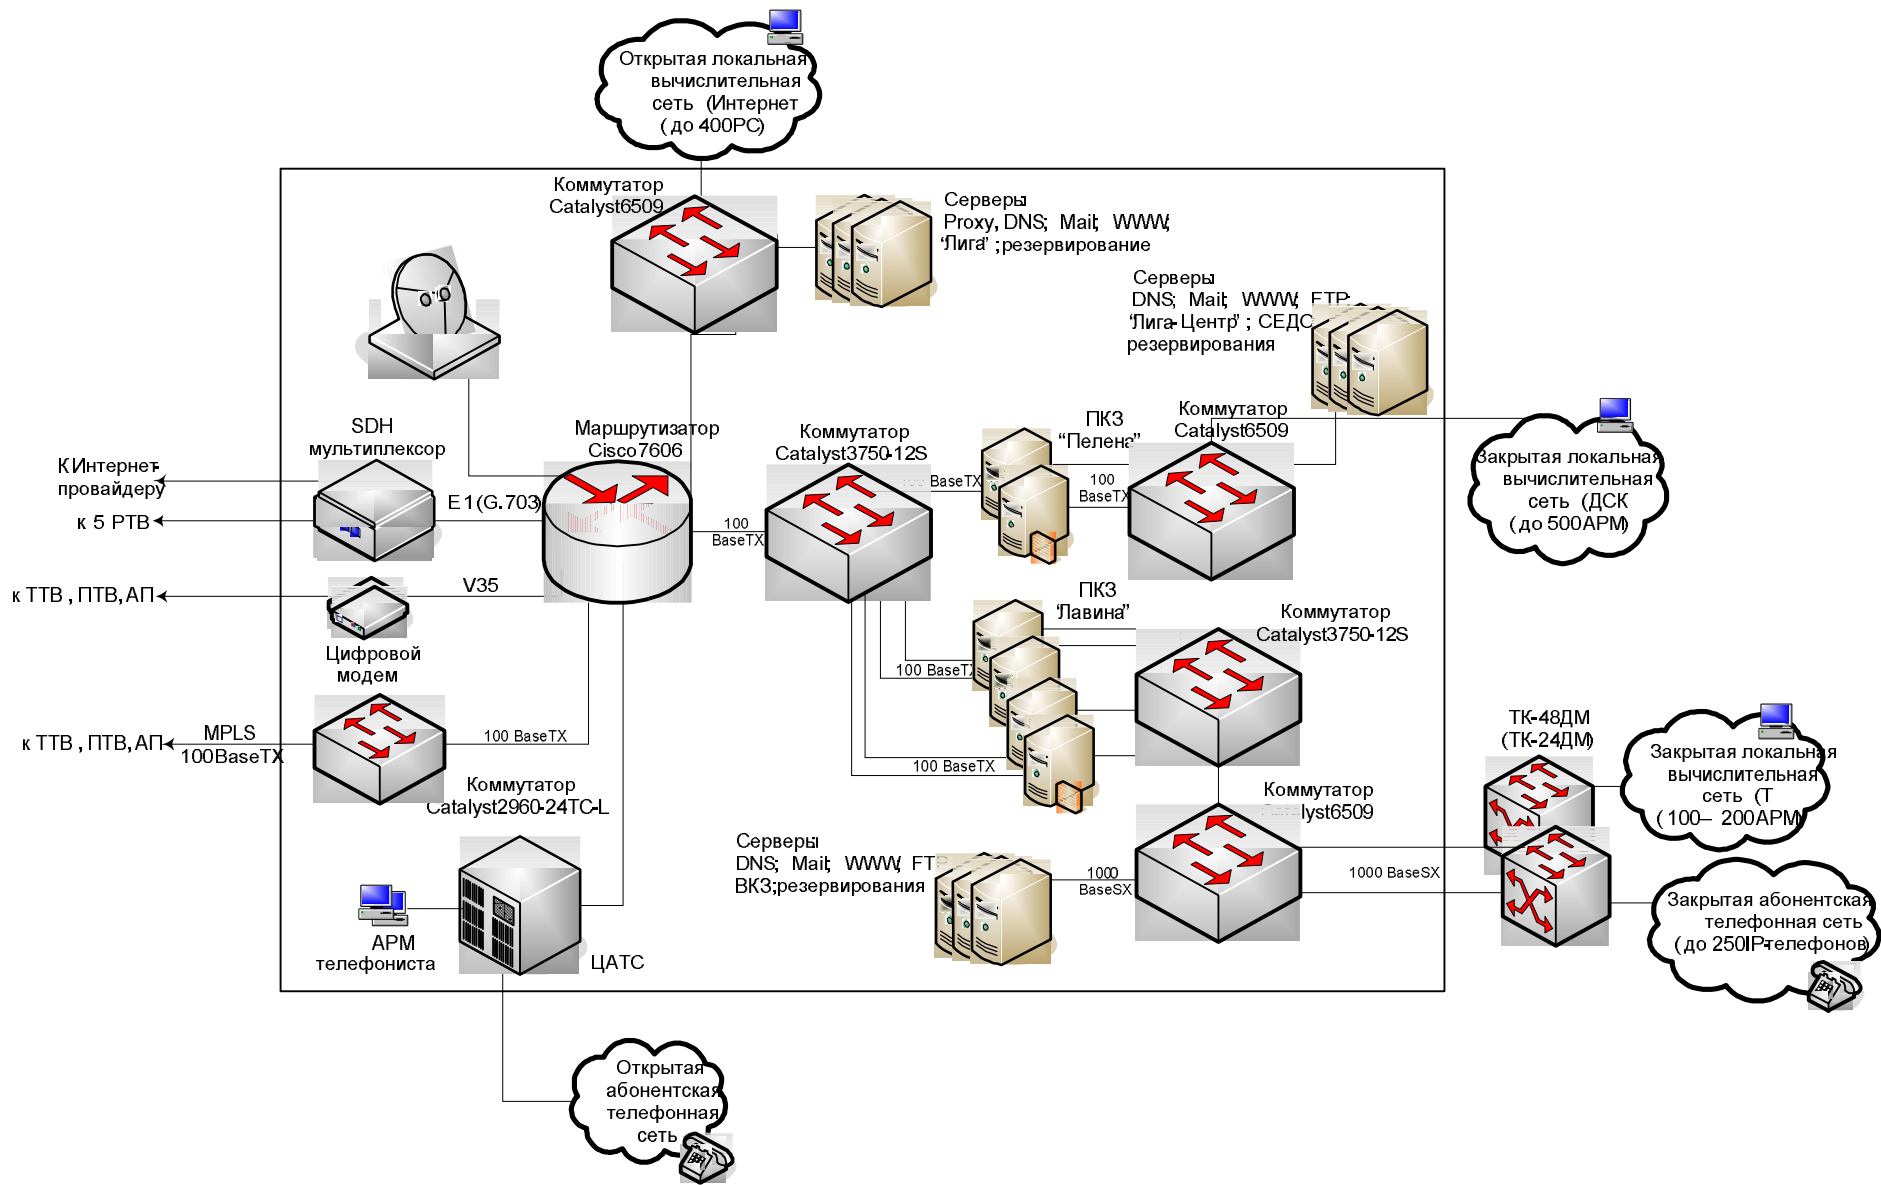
Открытая локальная вычислительная сеть (Интернет (до 400PC)

Коммутатор Catalyst6509

Серверы Proxy, DNS; Mail; WWW; 'Лига' ; резервирование

Серверы DNS; Mail; WWW; FTP; 'Лига-Центр' ; СЕДС резервирования

SDH мультиплексор

Маршрутизатор Cisco7606

Коммутатор Catalyst3750-12S

ПКЗ "Пелена"

Коммутатор Catalyst6509

Закрытая локальная вычислительная сеть (ДСК (до 500АРМ)

К Интернет-провайдеру

к 5 РТВ

E1(G.703)

100 BaseTX

100 BaseTX

100 BaseTX

к ТТВ , ПТВ, АП

V35

Цифровой модем

ПКЗ "Лавина"

Коммутатор Catalyst3750-12S

100 BaseTX

к ТТВ , ПТВ, АП

MPLS 100BaseTX

100 BaseTX

Коммутатор Catalyst2960-24TC-L

100 BaseTX

ТК-48ДМ (ТК-24ДМ)

Закрытая локальная вычислительная сеть (Т (100– 200АРМ)

Коммутатор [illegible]lyst6509

Серверы DNS; Mail; WWW; FT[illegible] ВКЗ;резервирования

1000 BaseSX

1000 BaseSX

Закрытая абонентская телефонная сеть (до 250IP-телефонов)

АРМ телефониста

ЦАТС

Открытая абонентская телефонная сеть